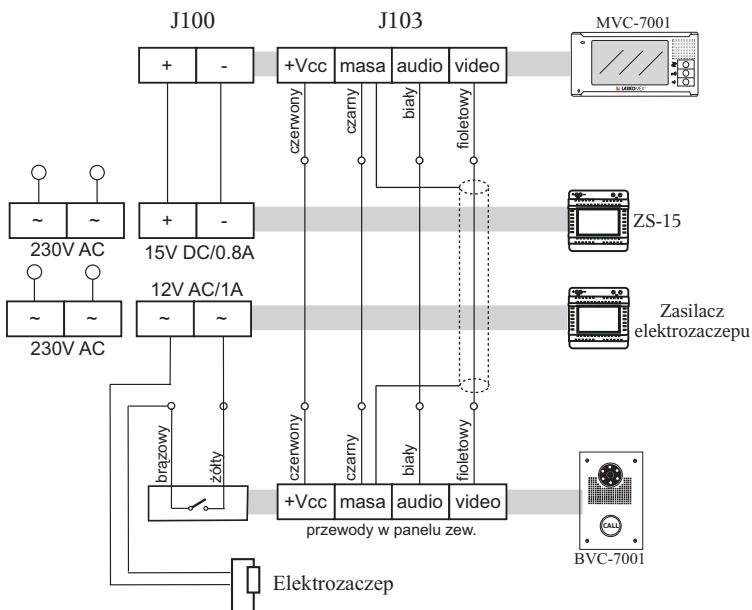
J100

J103

MVC-7001

| + | - |
|---|---|

| +Vcc | masa | audio | video |
|---|---|---|---|

czerwony czarny biały fioletowy

| ~ | ~ |
|---|---|

230V AC

| + | - |
|---|---|

15V DC/0.8A

ZS-15

| ~ | ~ |
|---|---|

230V AC

12V AC/1A

| ~ | ~ |
|---|---|

Zasilacz elektrozaczepu

brązowy żółty

czerwony czarny biały fioletowy

| +Vcc | masa | audio | video |
|---|---|---|---|

przewody w panelu zew.

CALL

BVC-7001

Elektrozaczep